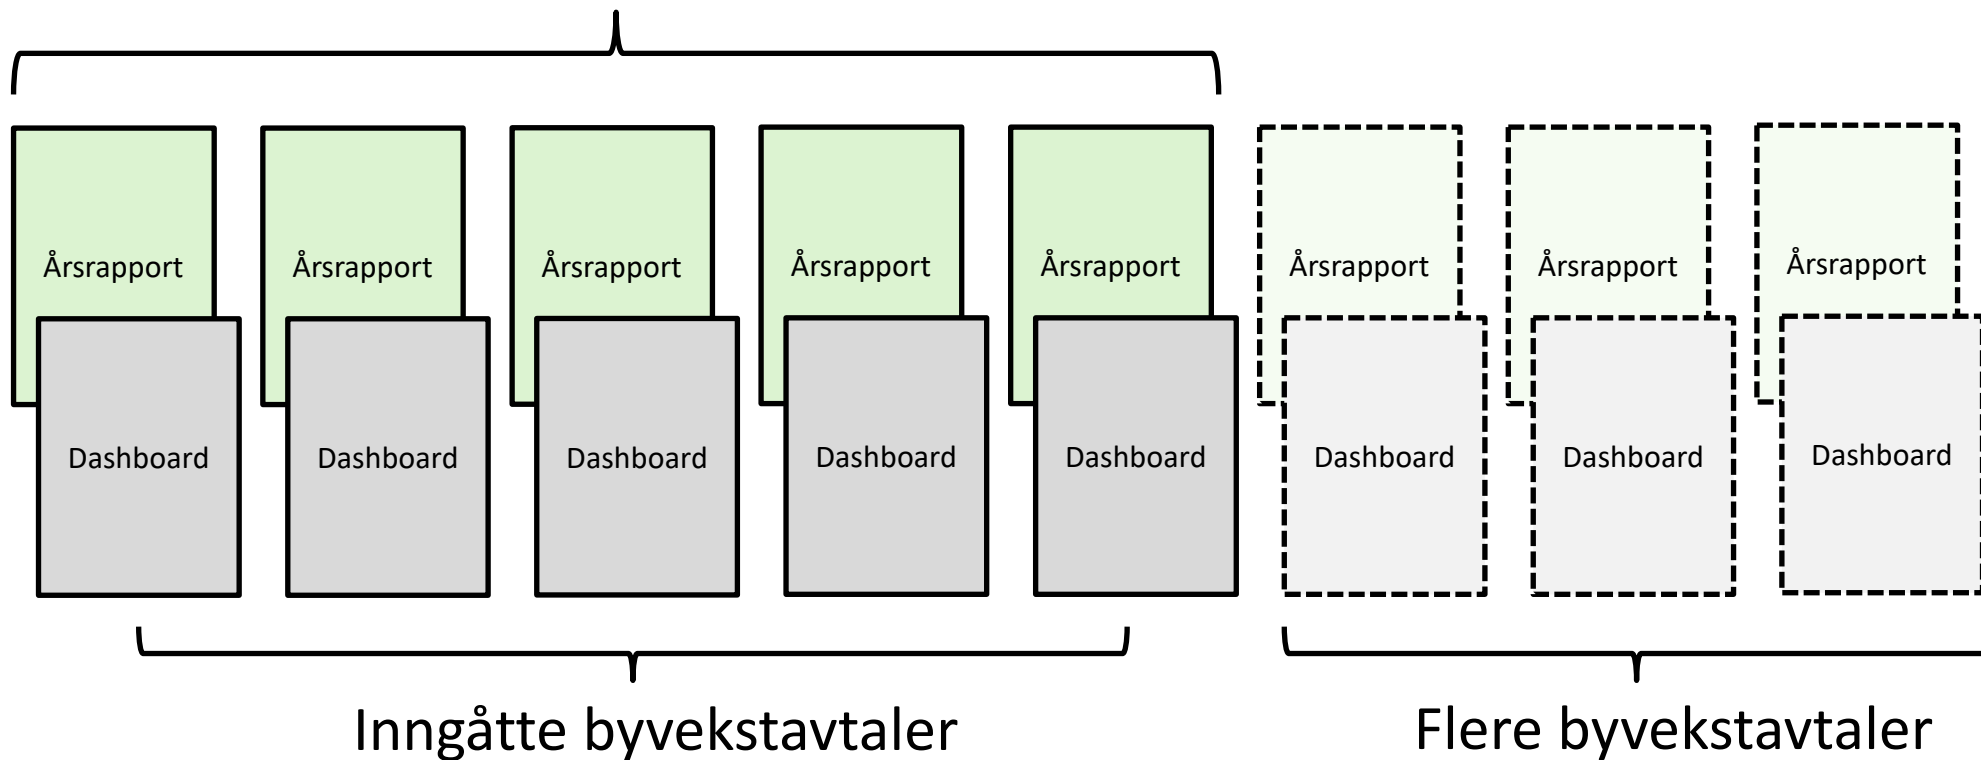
Årsrapport
Dashboard

Årsrapport
Dashboard

Årsrapport
Dashboard

Årsrapport
Dashboard

Årsrapport
Dashboard

Årsrapport
Dashboard

Årsrapport
Dashboard

Årsrapport
Dashboard

Inngåtte byvekstavtaler

Flere byvekstavtaler